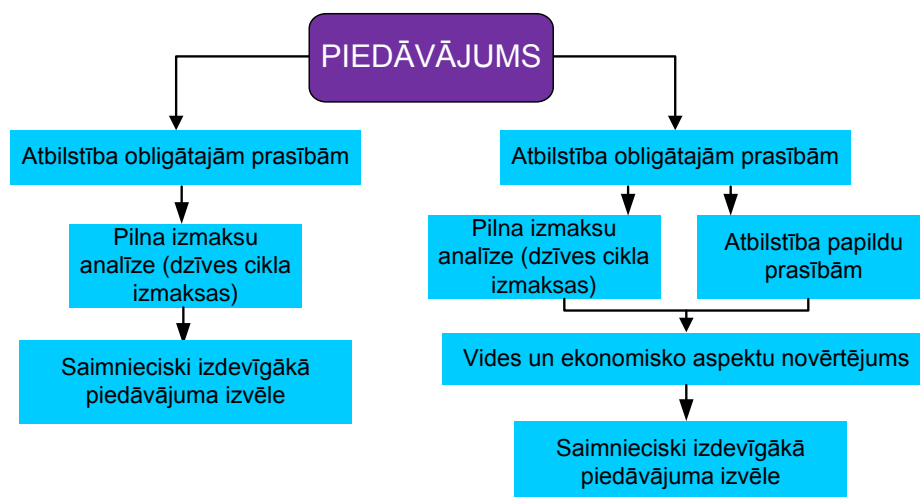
PIEDĀVĀJUMS

Atbilstība obligātajām prasībām

Pilna izmaksu analīze (dzīves cikla izmaksas)

Saimnieciski izdevīgākā piedāvājuma izvēle

Atbilstība obligātajām prasībām

Pilna izmaksu analīze (dzīves cikla izmaksas)

Atbilstība papildu prasībām

Vides un ekonomisko aspektu novērtējums

Saimnieciski izdevīgākā piedāvājuma izvēle